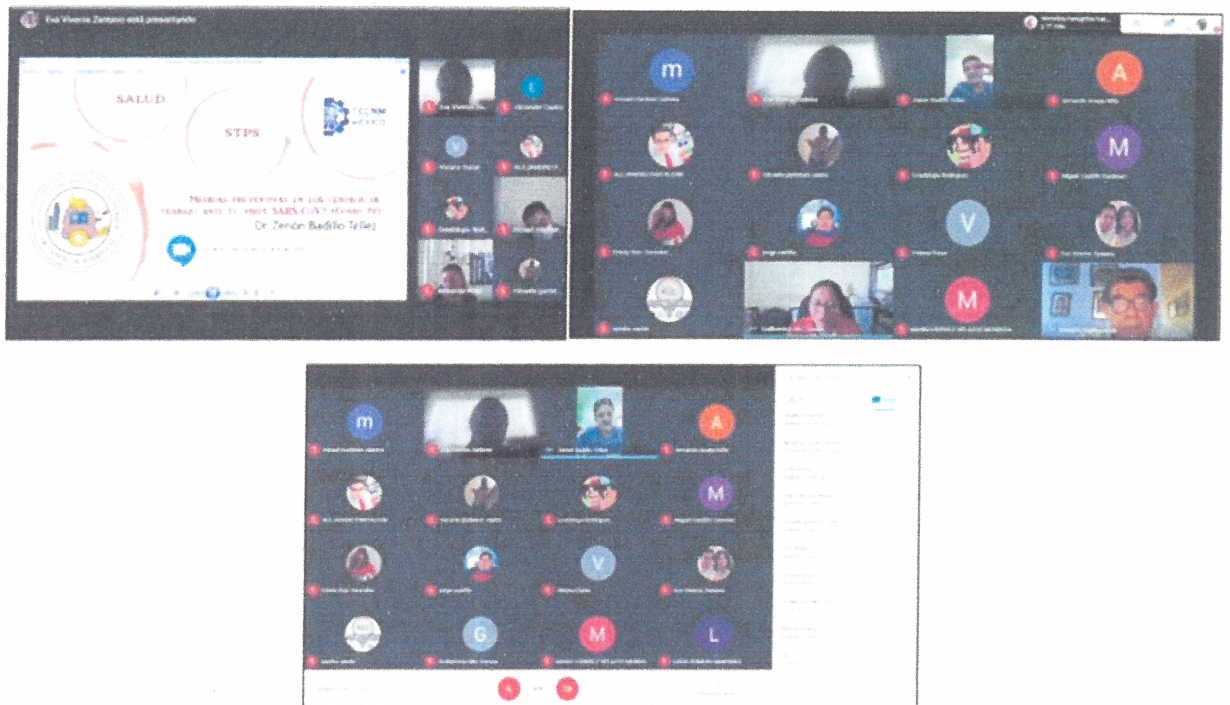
Eva Viveros Zentano está presentando

SALUD

STPS

TECNM MÉXICO

Medidas preventivas en los centros de trabajo ante el virus SARS-CoV2 (Covid-19)

Dr. Zenón Badillo Téllez

m

A

M

V

M

E

V

m

A

M

V

G

M

L